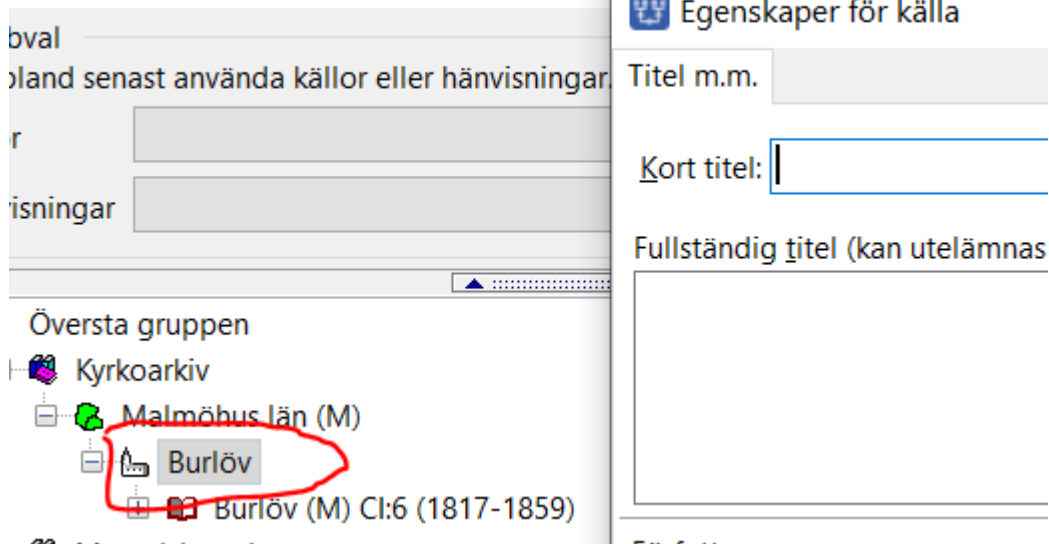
bval
bland senast använda källor eller hänvisningar.
r
visningar
Översta gruppen
Kyrkoarkiv
Malmöhus län (M)
Burlöv
Burlöv (M) CI:6 (1817-1859)
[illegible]

Egenskaper för källa
Titel m.m.
Kort titel:
Fullständig titel (kan utelämnas
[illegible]